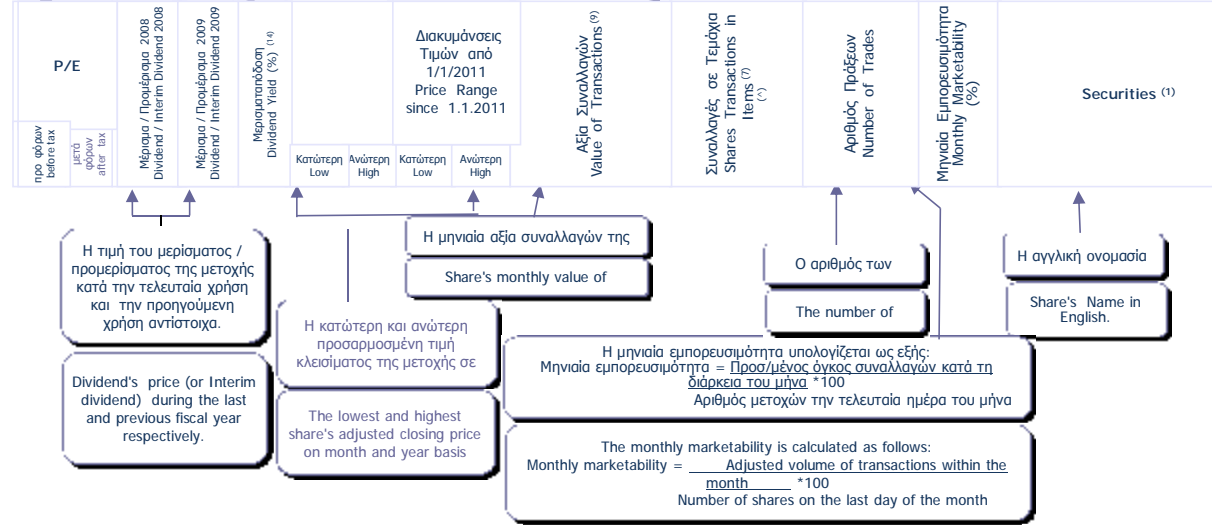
P/E

προ φόρων before tax

μετά φόρων after tax

Μέρισμα / Προμέρισμα 2008 Dividend / Interim Dividend 2008

Μέρισμα / Προμέρισμα 2009 Dividend / Interim Dividend 2009

Μερισματοδοση Dividend Yield (%) $^{(14)}$

Κατώτερη Low

Ανώτερη High

Διακυμάνσεις Τιμών από 1/1/2011 Price Range since 1.1.2011

Κατώτερη Low

Ανώτερη High

Αξία Συναλλαγών Value of Transactions $^{(9)}$

Συναλλαγές σε Τεμάχια Shares Transactions in Items $^{(7)}$ (*)

Αριθμός Πράξεων Number of Trades

Μηνιαία Εμπορευσιμότητα Monthly Marketability (%)

Securities $^{(1)}$

Η τιμή του μερίσματος / προμερίσματος της μετοχής κατά την τελευταία χρήση και την προηγούμενη χρήση αντίστοιχα.

Dividend's price (or Interim dividend) during the last and previous fiscal year respectively.

Η κατώτερη και ανώτερη προσαρμοσμένη τιμή κλεισίματος της μετοχής σε

The lowest and highest share's adjusted closing price on month and year basis

Η μηνιαία αξία συναλλαγών της

Share's monthly value of

Ο αριθμός των

The number of

Η αγγλική ονομασία

Share's Name in English.

Η μηνιαία εμπορευσιμότητα υπολογίζεται ως εξής:
Μηνιαία εμπορευσιμότητα = Προσ/μένος όγκος συναλλαγών κατά τη διάρκεια του μήνα *100
Αριθμός μετοχών την τελευταία ημέρα του μήνα

The monthly marketability is calculated as follows:
Monthly marketability = Adjusted volume of transactions within the month *100
Number of shares on the last day of the month